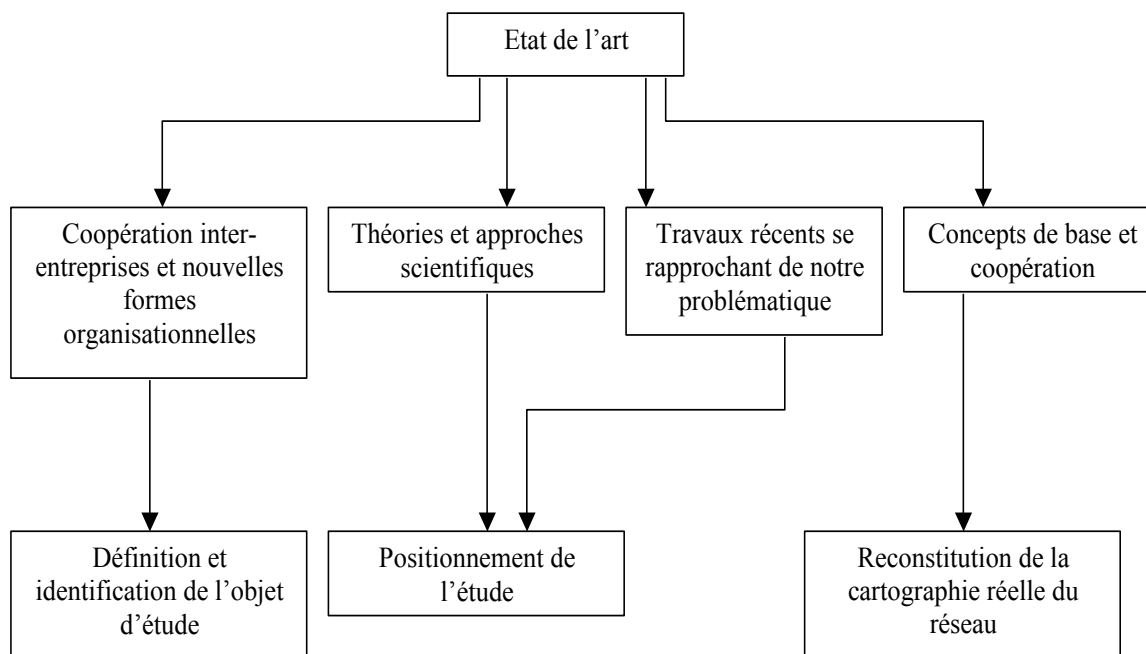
Etat de l'art

Coopération inter-entreprises et nouvelles formes organisationnelles

Théories et approches scientifiques

Travaux récents se rapprochant de notre problématique

Concepts de base et coopération

Définition et identification de l'objet d'étude

Positionnement de l'étude

Reconstitution de la cartographie réelle du réseau